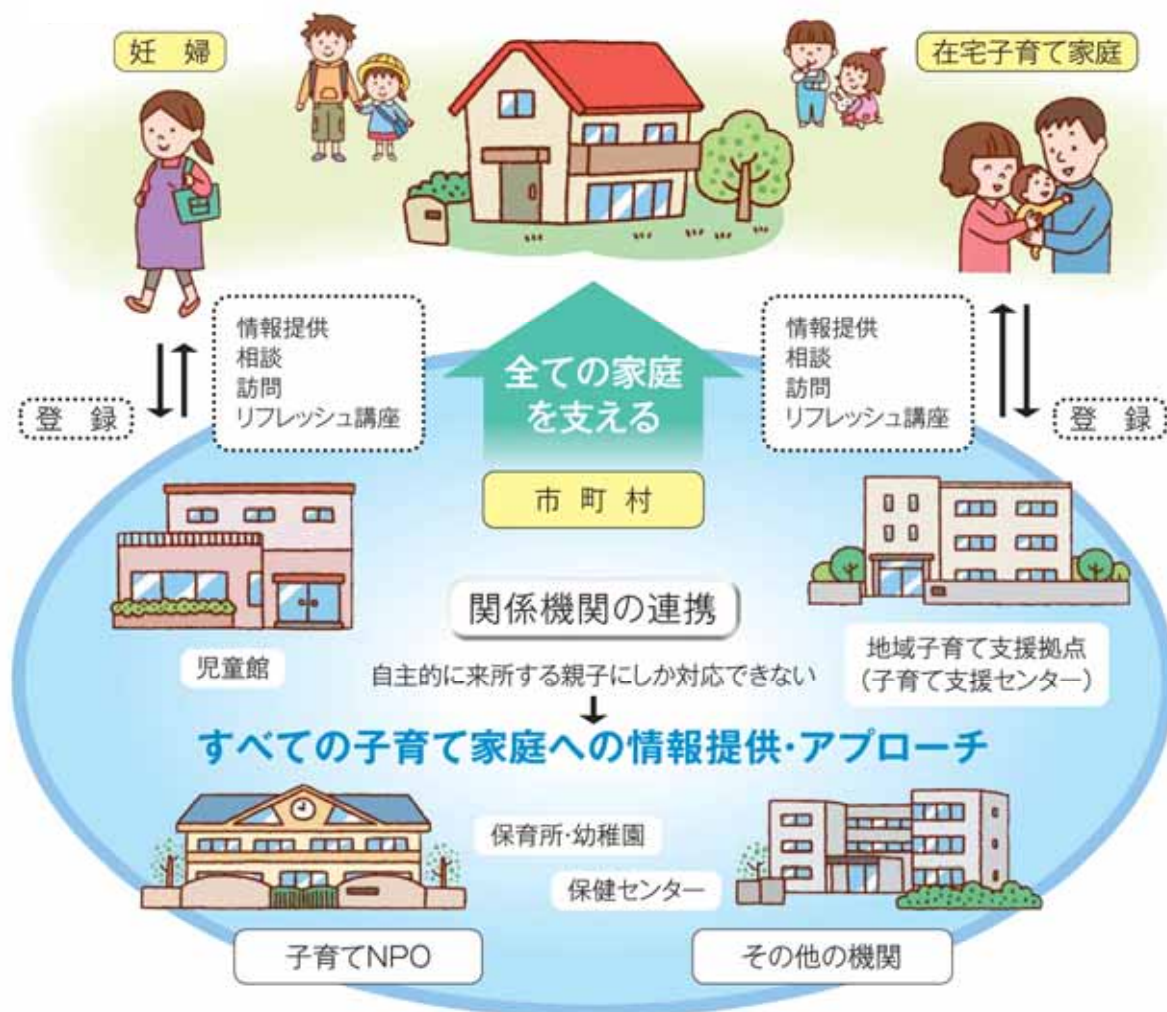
妊　婦

在宅子育て家庭

情報提供
相談
訪問
リフレッシュ講座

登　録

全ての家庭
を支える

情報提供
相談
訪問
リフレッシュ講座

登　録

市 町 村

児童館

関係機関の連携

自主的に来所する親子にしか対応できない

地域子育て支援拠点
（子育て支援センター）

すべての子育て家庭への情報提供・アプローチ

保育所・幼稚園

保健センター

子育てNPO

その他の機関